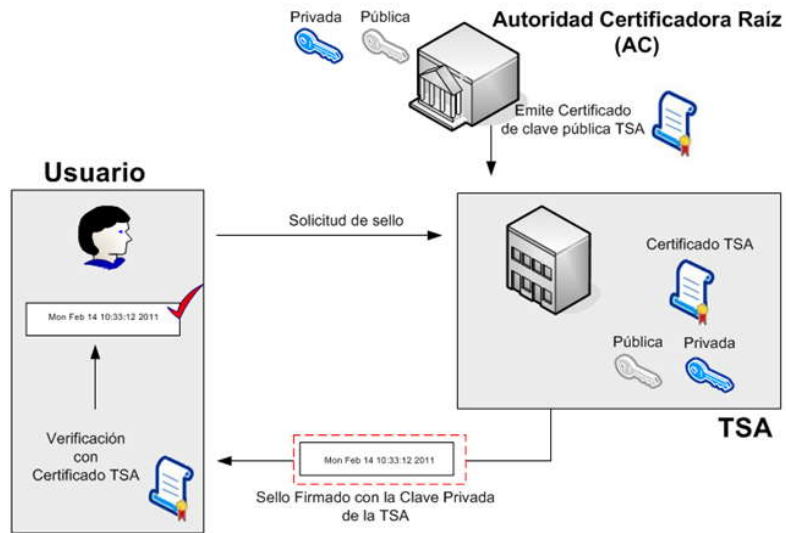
Privada Pública

Autoridad Certificadora Raíz (AC)

Emite Certificado de clave pública TSA

Usuario

Solicitud de sello

Certificado TSA

Mon Feb 14 10:33:12 2011

Pública Privada

TSA

Verificación con Certificado TSA

Mon Feb 14 10:33:12 2011

Sello Firmado con la Clave Privada de la TSA